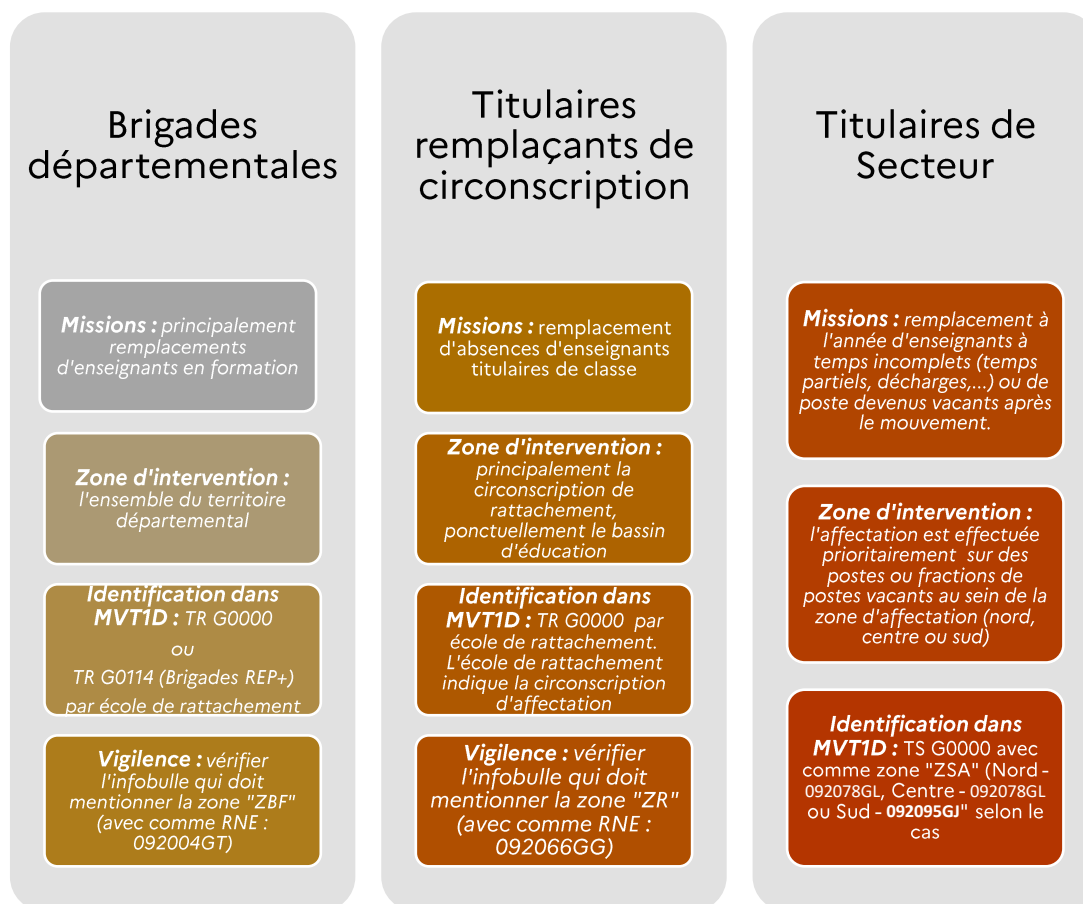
Brigades départementales

Missions : principalement remplacements d'enseignants en formation

Zone d'intervention : l'ensemble du territoire départemental

Identification dans MVT1D : TR G0000

ou

TR G0114 (Brigades REP+)

par école de rattachement

Vigilence : vérifier l'infobulle qui doit mentionner la zone "ZBF" (avec comme RNE : 092004GT)

Titulaires remplaçants de circonscription

Missions : remplacement d'absences d'enseignants titulaires de classe

Zone d'intervention : principalement la circonscription de rattachement, ponctuellement le bassin d'éducation

Identification dans MVT1D : TR G0000 par école de rattachement. L'école de rattachement indique la circonscription d'affectation

Vigilence : vérifier l'infobulle qui doit mentionner la zone "ZR" (avec comme RNE : 092066GG)

Titulaires de Secteur

Missions : remplacement à l'année d'enseignants à temps incomplets (temps partiels, décharges,...) ou de poste devenus vacants après le mouvement.

Zone d'intervention : l'affectation est effectuée prioritairement sur des postes ou fractions de postes vacants au sein de la zone d'affectation (nord, centre ou sud)

Identification dans MVT1D : TS G0000 avec comme zone "ZSA" (Nord - 092078GL, Centre - 092078GL ou Sud - 092095GJ" selon le cas